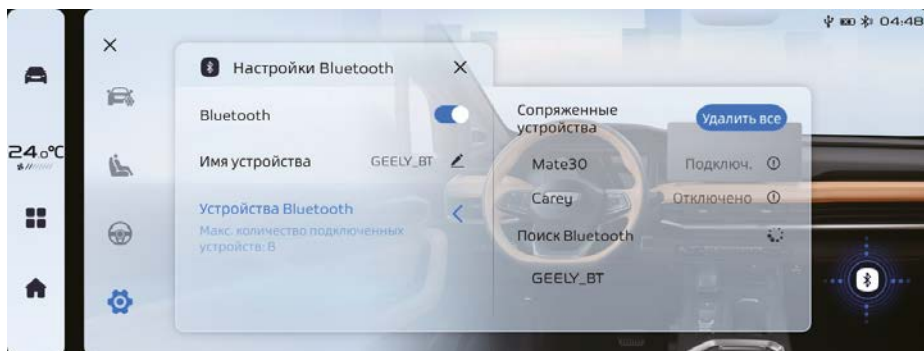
04:48

24.0℃

Настройки Bluetooth

Bluetooth

Имя устройства GEELY_BT

Устройства Bluetooth

Макс. количество подключенных устройств: 8

Сопряженные устройства

Удалить все

Mate30 Подключ.

Carey Отключено

Поиск Bluetooth

GEELY_BT